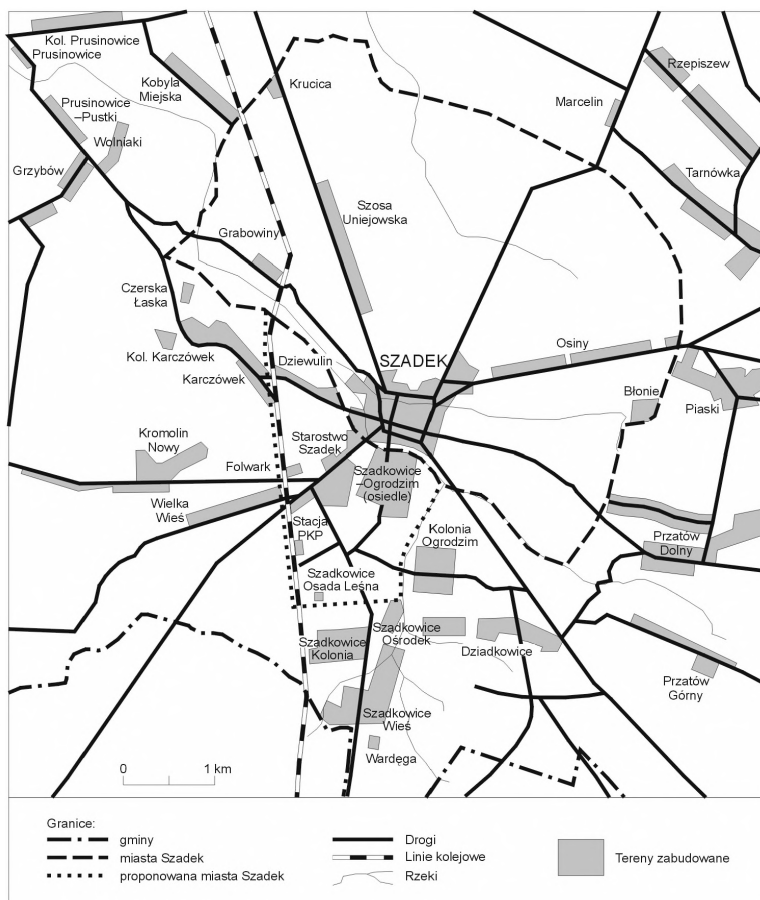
Kol. Prusinowice
Prusinowice
Kobyla Miejska
Krucica
Rzepiszew
Marcelin
Prusinowice –Pustki
Wolniaki
Grzybów
Szosa Uniejowska
Tarnówka
Grabowiny
Czerska Łaska
Kol. Karczówek
Karczówek
Dziewulin
SZADEK
Osiny
Błonie
Piaski
Kromolin Nowy
Starostwo Szadek
Folwark
Szadkowice –Ogrodzim (osiedle)
Wielka Wieś
Stacja PKP
Kolonia Ogrodzim
Przatów Dolny
Szadkowice Osada Leśna
Szadkowice Kolonia
Szadkowice Ośrodek
Dziadkowice
Przatów Górny
Szadkowice Wieś
Wardęga
0
1 km

Granice:
gminy
miasta Szadek
proponowana miasta Szadek
Drogi
Linie kolejowe
Rzeki
Tereny zabudowane